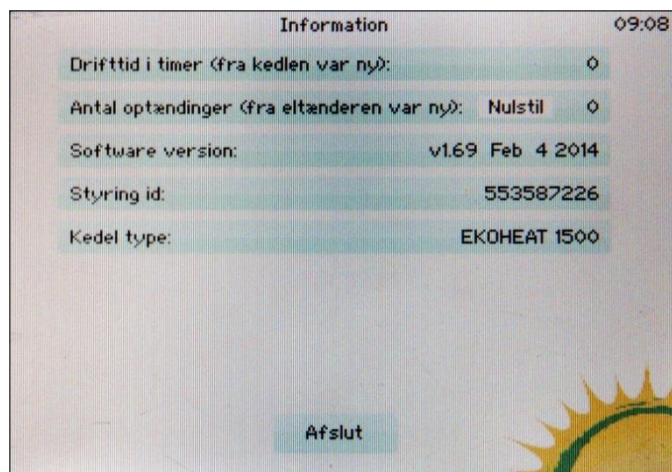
Information

09:08

Drifttid i timer (fra kedlen var ny): 0

Antal optændinger (fra eltænderen var ny): Nulstil 0

Software version: v1.69 Feb 4 2014

Styring id: 553587226

Kedel type: EKOHEAT 1500

Afslut